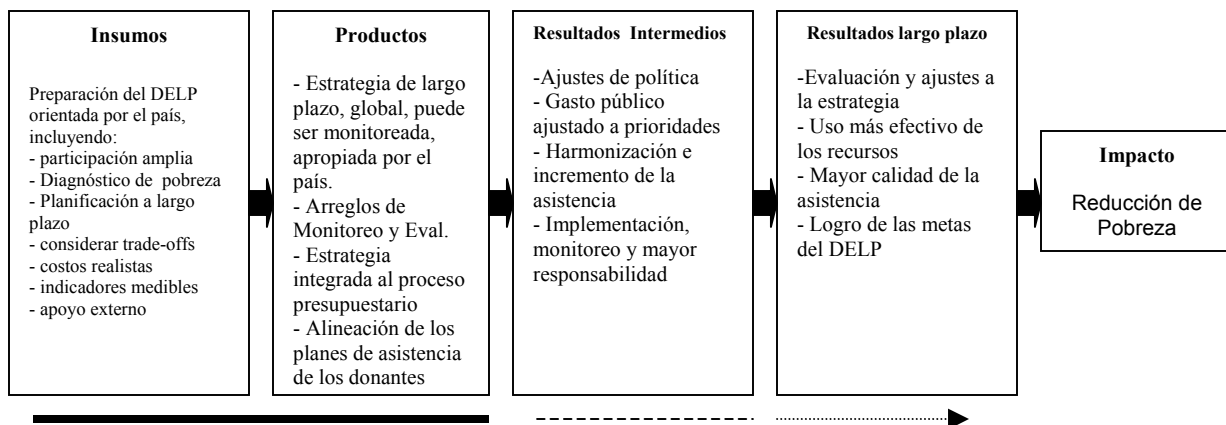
**Insumos**

Preparación del DELP orientada por el país, incluyendo:
- participación amplia
- Diagnóstico de pobreza
- Planificación a largo plazo
- considerar trade-offs
- costos realistas
- indicadores medibles
- apoyo externo

**Productos**

- Estrategia de largo plazo, global, puede ser monitoreada, apropiada por el país.
- Arreglos de Monitoreo y Eval.
- Estrategia integrada al proceso presupuestario
- Alineación de los planes de asistencia de los donantes

**Resultados Intermedios**

-Ajustes de política
- Gasto público ajustado a prioridades
- Harmonización e incremento de la asistencia
- Implementación, monitoreo y mayor responsabilidad

**Resultados largo plazo**

-Evaluación y ajustes a la estrategia
- Uso más efectivo de los recursos
- Mayor calidad de la asistencia
- Logro de las metas del DELP

**Impacto**

Reducción de Pobreza